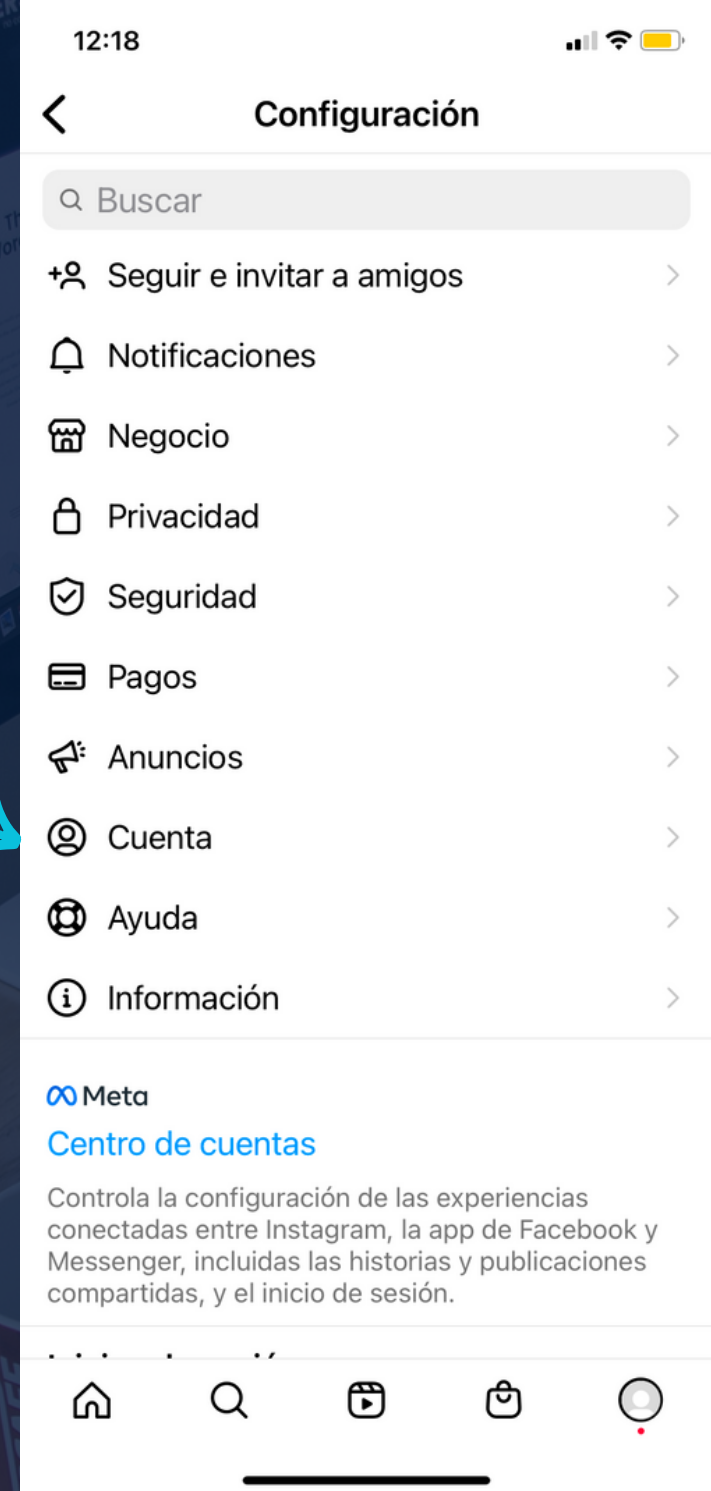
12:18

Configuración

Buscar

Seguir e invitar a amigos

Notificaciones

Negocio

Privacidad

Seguridad

Pagos

Anuncios

Cuenta

Ayuda

Información

Meta

Centro de cuentas

Controla la configuración de las experiencias conectadas entre Instagram, la app de Facebook y Messenger, incluidas las historias y publicaciones compartidas, y el inicio de sesión.

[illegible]